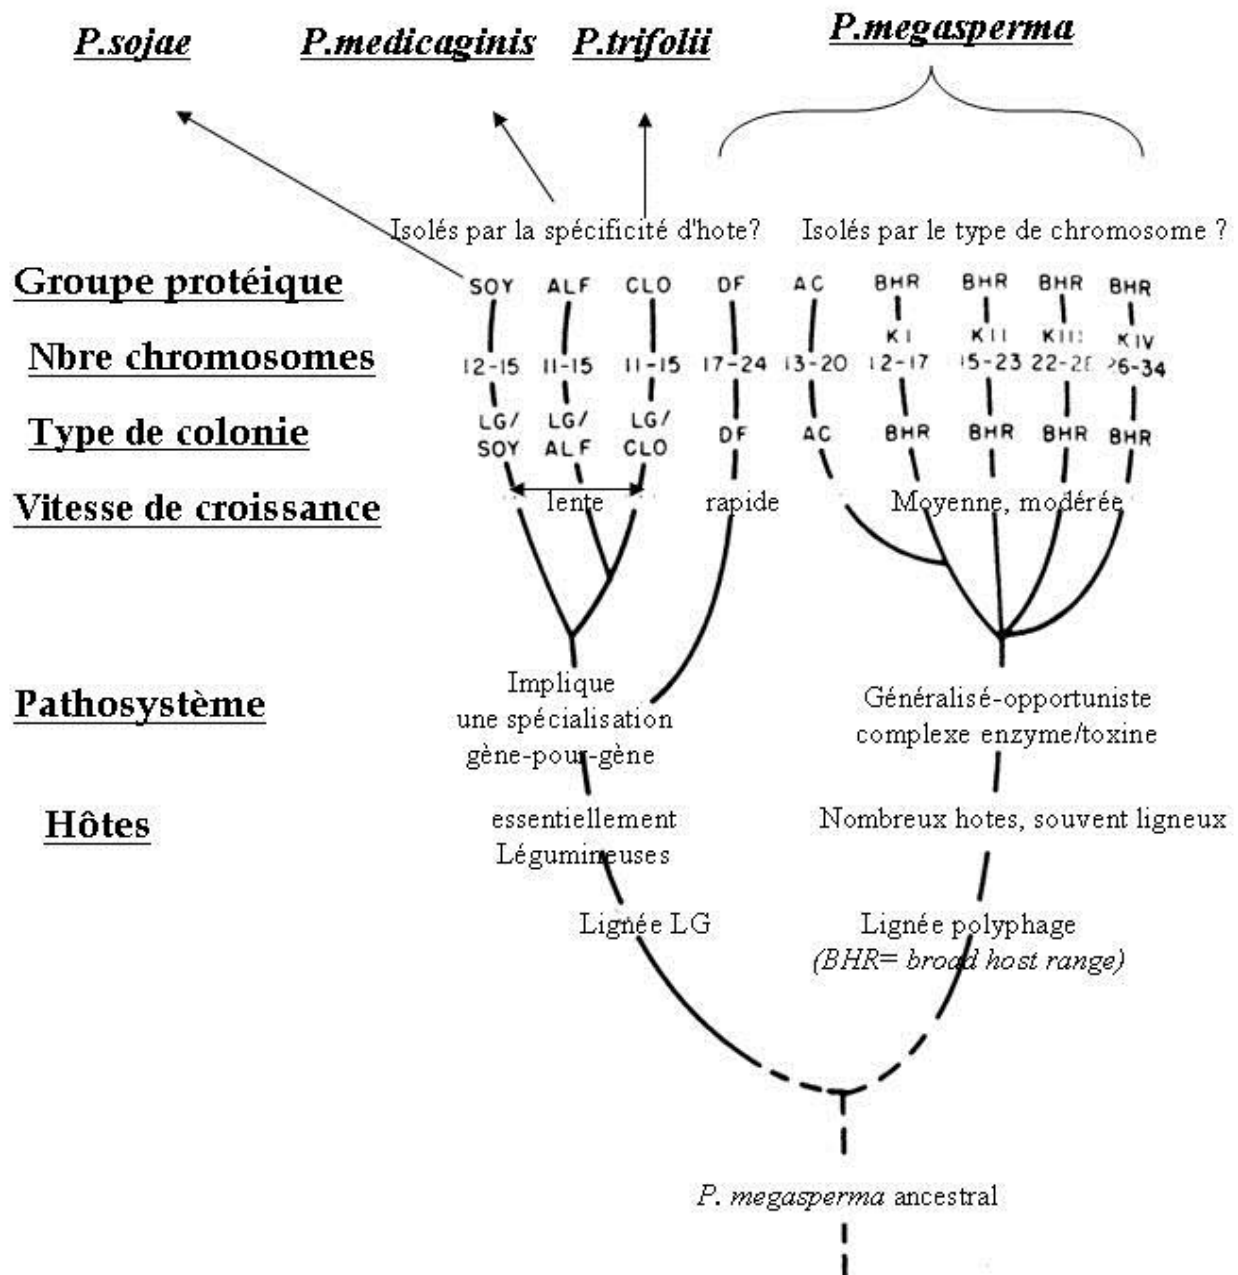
P.sojae P.medicaginis P.trifolii P.megasperma

Isolés par la spécificité d'hote? Isolés par le type de chromosome ?

Groupe protéique SOY ALF CLO DF AC BHR BHR BHR BHR

KI KII KIII KIV

Nbre chromosomes 12-15 11-15 11-15 17-24 13-20 12-17 15-23 22-28 26-34

Type de colonie LG/SOY LG/ALF LG/CLO DF AC BHR BHR BHR BHR

Vitesse de croissance lente rapide Moyenne, modérée

Pathosystème Implique une spécialisation gène-pour-gène Généralisé-opportuniste complexe enzyme/toxine

Hôtes essentiellement Légumineuses Nombreux hotes, souvent ligneux

Lignée LG Lignée polyphage (BHR= broad host range)

P. megasperma ancestral